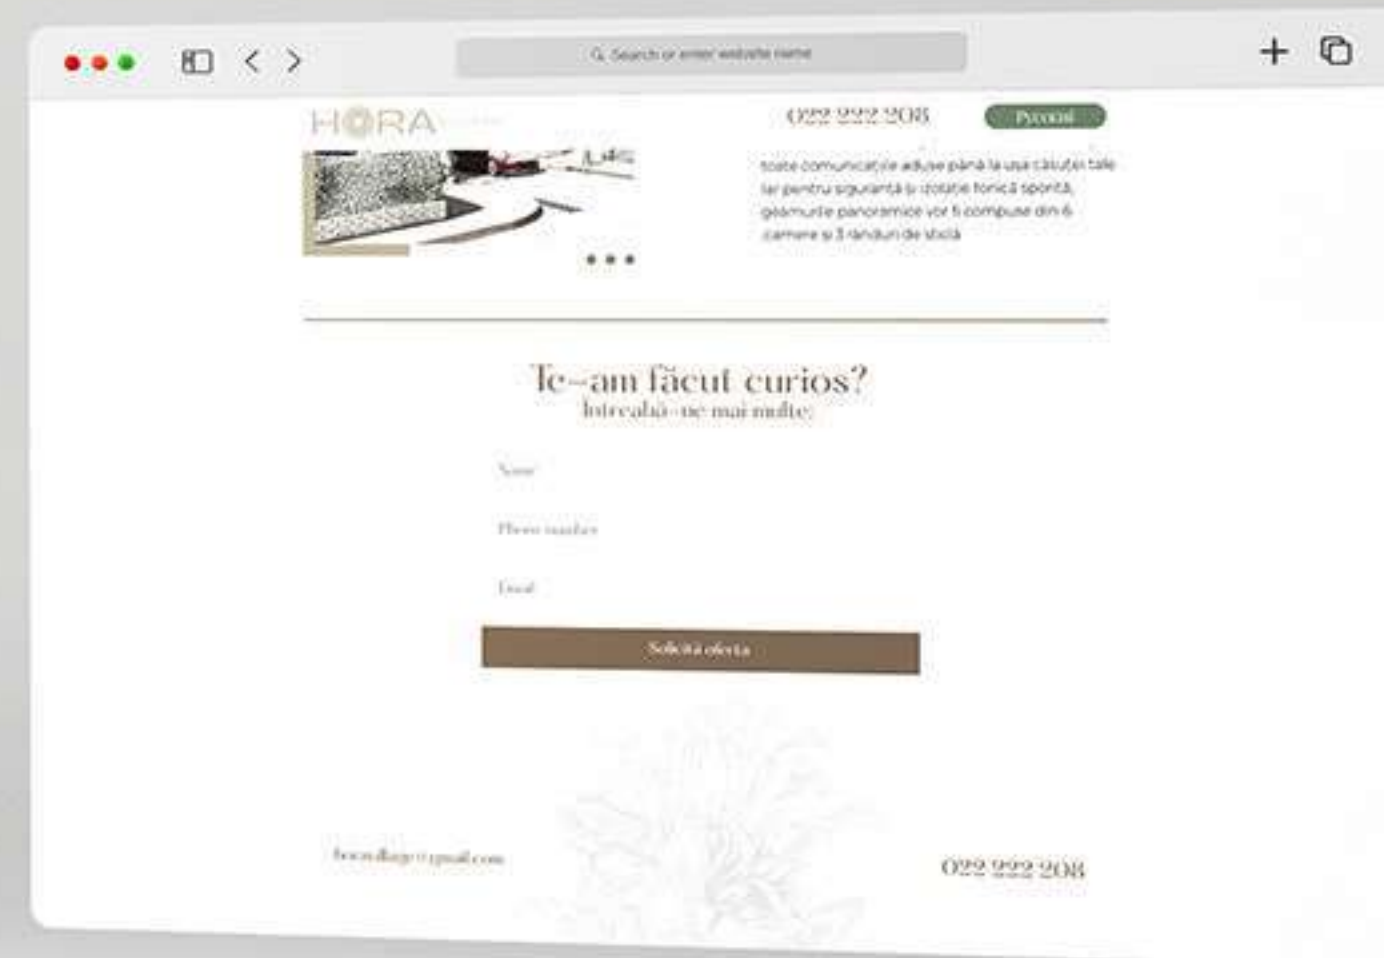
Search or enter website name

HORA

022 222 208

Русский

toate comunicațiile aduse până la ușa căsuței tale iar pentru siguranță și izolație fonică sporită, geamurile panoramice vor fi compuse din 6 camere și 3 rânduri de sticlă

Te-am făcut curios?
Întreabă-ne mai multe:

Name

Phone number

Email

Solicită oferta

horavillage@gmail.com

022 222 208